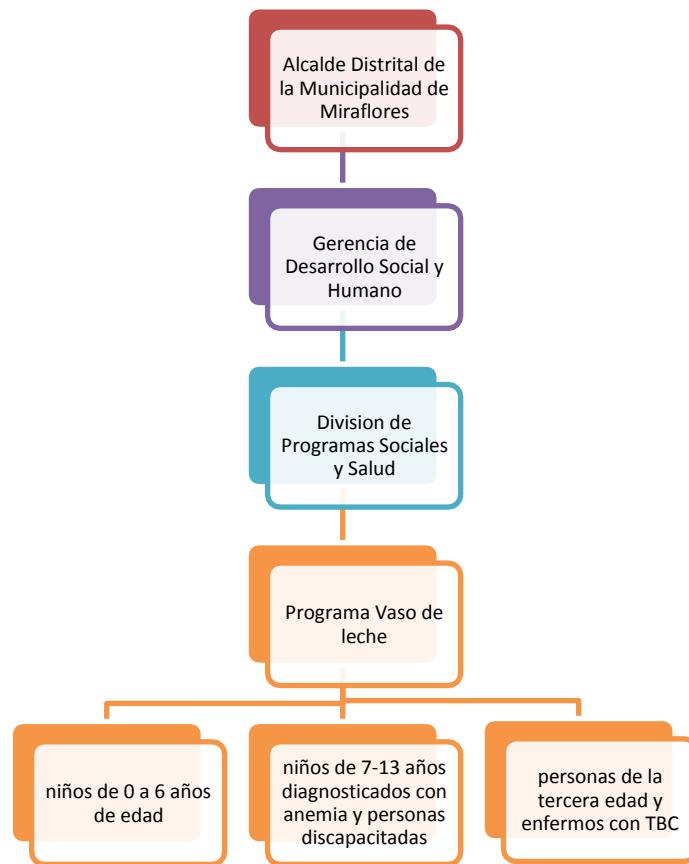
Alcalde Distrital de la Municipalidad de Miraflores

Gerencia de Desarrollo Social y Humano

Division de Programas Sociales y Salud

Programa Vaso de leche

niños de 0 a 6 años de edad

niños de 7-13 años diagnosticados con anemia y personas discapacitadas

personas de la tercera edad y enfermos con TBC